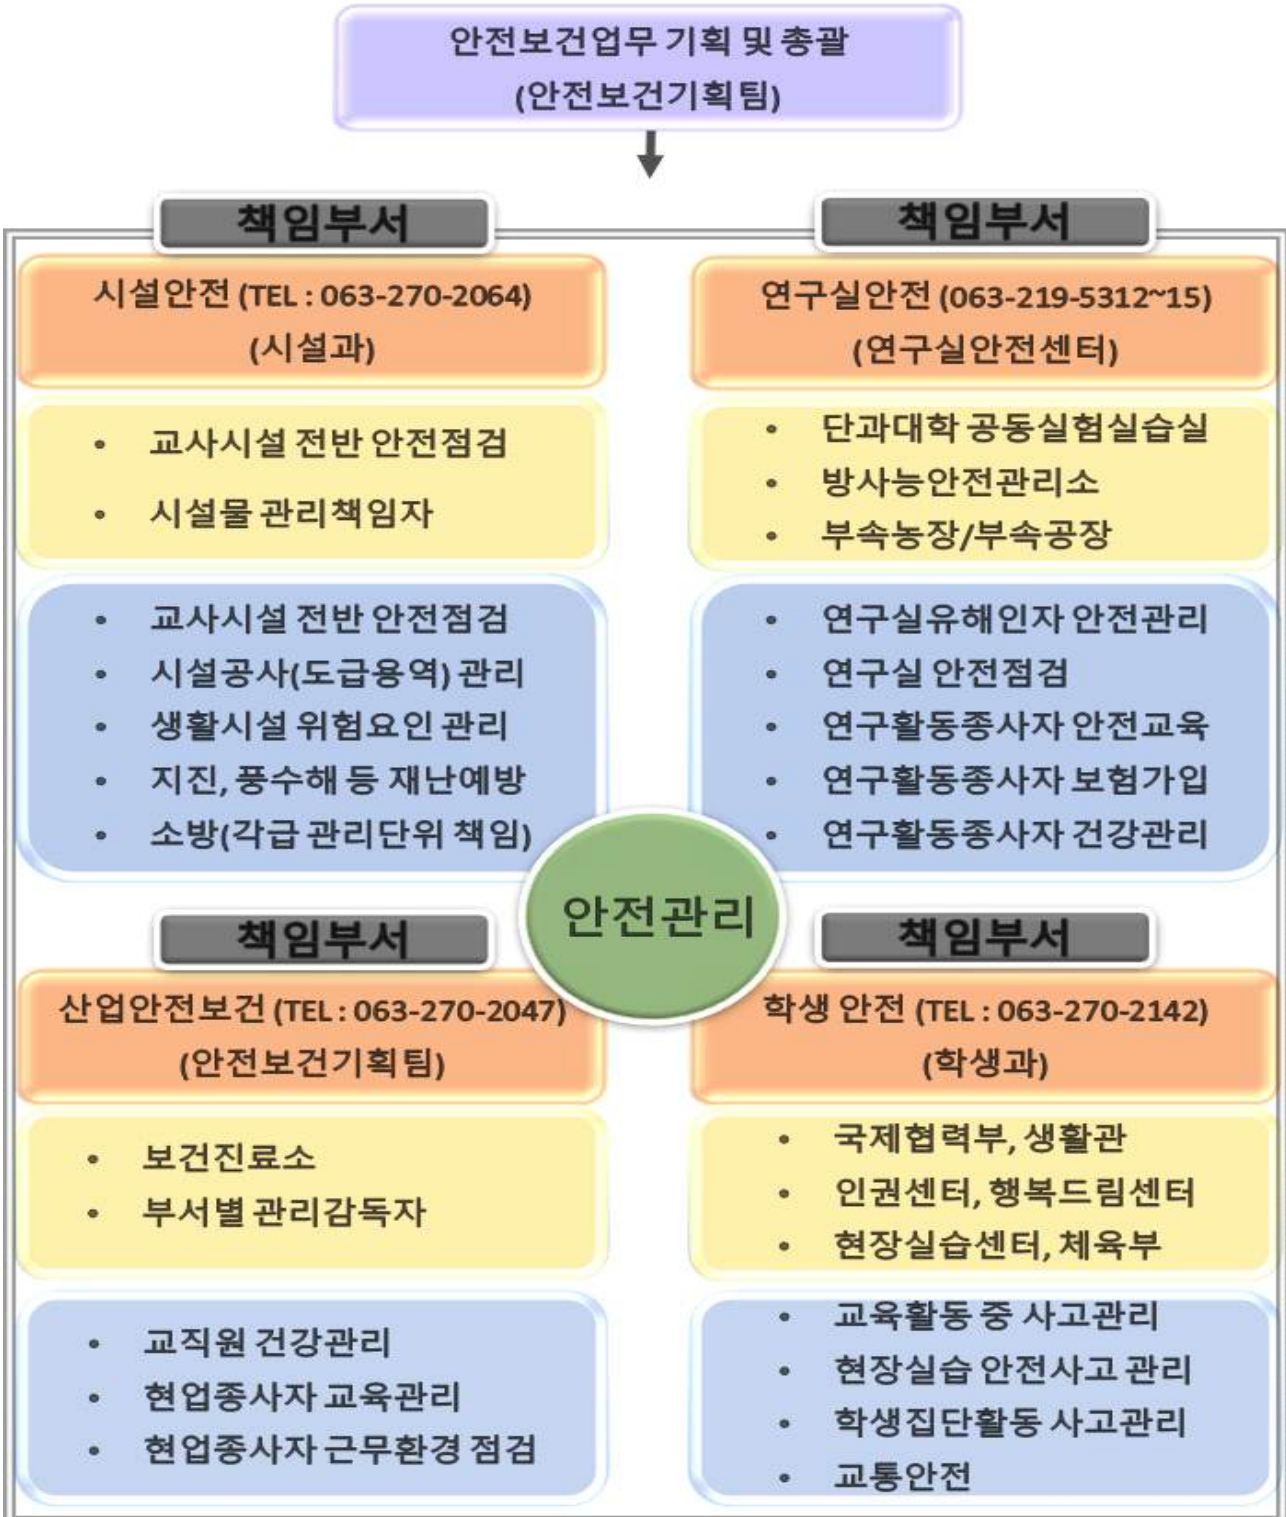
안전보건업무 기획 및 총괄
(안전보건기획팀)

책임부서

시설안전 (TEL : 063-270-2064)
(시설과)

• 교사시설 전반 안전점검
• 시설물 관리책임자

• 교사시설 전반 안전점검
• 시설공사(도급용역) 관리
• 생활시설 위험요인 관리
• 지진, 풍수해 등 재난예방
• 소방(각급 관리단위 책임)

책임부서

연구실안전 (063-219-5312~15)
(연구실안전센터)

• 단과대학 공동실험실습실
• 방사능안전관리소
• 부속농장/부속공장

• 연구실유해인자 안전관리
• 연구실 안전점검
• 연구활동종사자 안전교육
• 연구활동종사자 보험가입
• 연구활동종사자 건강관리

안전관리

책임부서

산업안전보건 (TEL : 063-270-2047)
(안전보건기획팀)

• 보건진료소
• 부서별 관리감독자

• 교직원 건강관리
• 현업종사자 교육관리
• 현업종사자 근무환경 점검

책임부서

학생 안전 (TEL : 063-270-2142)
(학생과)

• 국제협력부, 생활관
• 인권센터, 행복드림센터
• 현장실습센터, 체육부

• 교육활동 중 사고관리
• 현장실습 안전사고 관리
• 학생집단활동 사고관리
• 교통안전